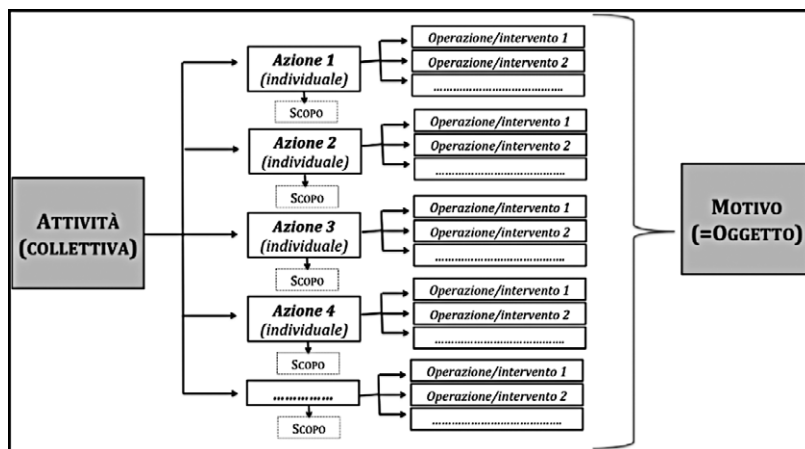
ATTIVITÀ
(COLLETTIVA)

Azione 1
(individuale)

SCOPO

Operazione/intervento 1
Operazione/intervento 2
……………………………

Azione 2
(individuale)

SCOPO

Operazione/intervento 1
Operazione/intervento 2
……………………………

Azione 3
(individuale)

SCOPO

Operazione/intervento 1
Operazione/intervento 2
……………………………

Azione 4
(individuale)

SCOPO

Operazione/intervento 1
Operazione/intervento 2
……………………………

……………

SCOPO

Operazione/intervento 1
Operazione/intervento 2
……………………………

MOTIVO
(=OGGETTO)